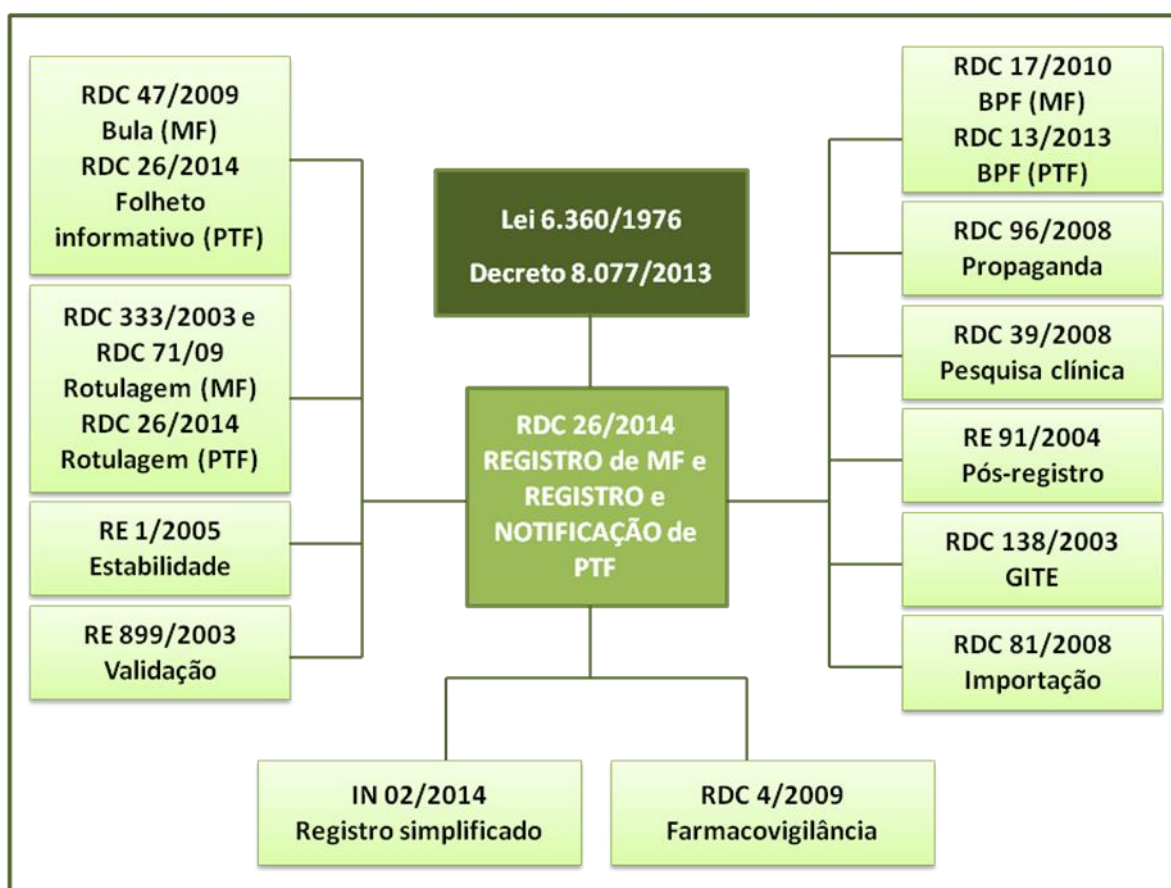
RDC 47/2009
Bula (MF)
RDC 26/2014
Folheto informativo (PTF)

RDC 333/2003 e
RDC 71/09
Rotulagem (MF)
RDC 26/2014
Rotulagem (PTF)

RE 1/2005
Estabilidade

RE 899/2003
Validação

Lei 6.360/1976
Decreto 8.077/2013

RDC 26/2014
REGISTRO de MF e REGISTRO e NOTIFICAÇÃO de PTF

RDC 17/2010
BPF (MF)
RDC 13/2013
BPF (PTF)

RDC 96/2008
Propaganda

RDC 39/2008
Pesquisa clínica

RE 91/2004
Pós-registro

RDC 138/2003
GITE

RDC 81/2008
Importação

IN 02/2014
Registro simplificado

RDC 4/2009
Farmacovigilância